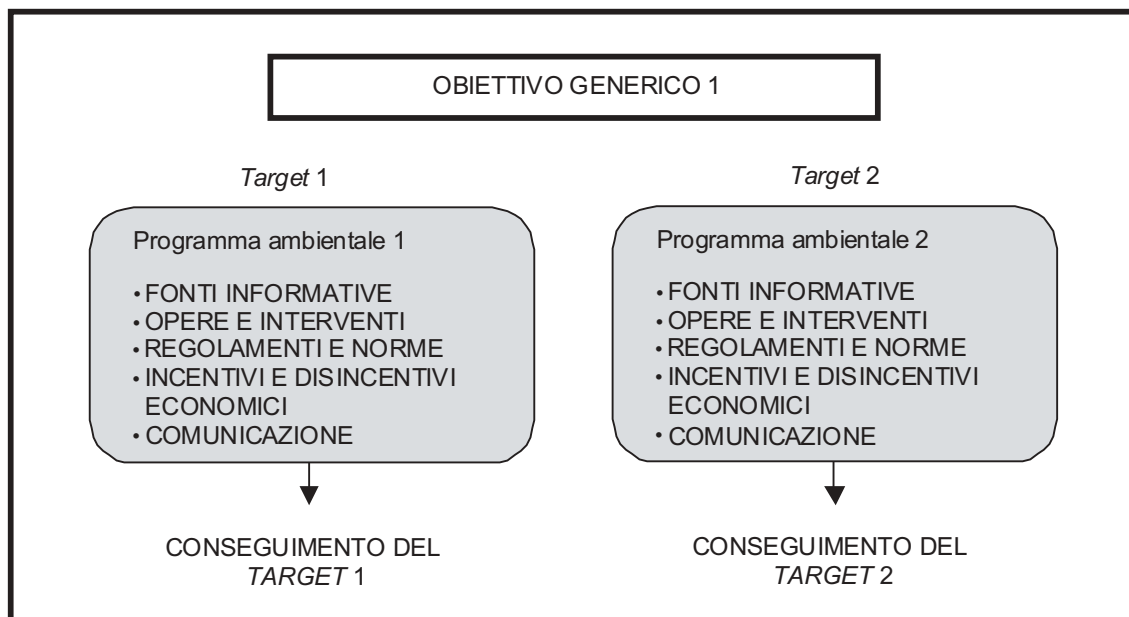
OBIETTIVO GENERICO 1

*Target* 1

Programma ambientale 1

• FONTI INFORMATIVE
• OPERE E INTERVENTI
• REGOLAMENTI E NORME
• INCENTIVI E DISINCENTIVI ECONOMICI
• COMUNICAZIONE

CONSEGUIMENTO DEL *TARGET* 1

*Target* 2

Programma ambientale 2

• FONTI INFORMATIVE
• OPERE E INTERVENTI
• REGOLAMENTI E NORME
• INCENTIVI E DISINCENTIVI ECONOMICI
• COMUNICAZIONE

CONSEGUIMENTO DEL *TARGET* 2